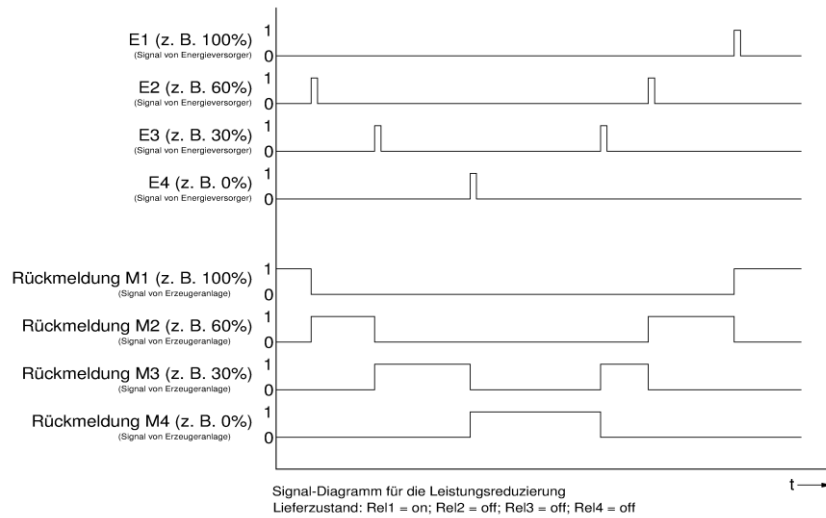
E1 (z. B. 100%)
(Signal von Energieversorger)
1
0

E2 (z. B. 60%)
(Signal von Energieversorger)
1
0

E3 (z. B. 30%)
(Signal von Energieversorger)
1
0

E4 (z. B. 0%)
(Signal von Energieversorger)
1
0

Rückmeldung M1 (z. B. 100%)
(Signal von Erzeugeranlage)
1
0

Rückmeldung M2 (z. B. 60%)
(Signal von Erzeugeranlage)
1
0

Rückmeldung M3 (z. B. 30%)
(Signal von Erzeugeranlage)
1
0

Rückmeldung M4 (z. B. 0%)
(Signal von Erzeugeranlage)
1
0

t

Signal-Diagramm für die Leistungsreduzierung
Lieferzustand: Rel1 = on; Rel2 = off; Rel3 = off; Rel4 = off